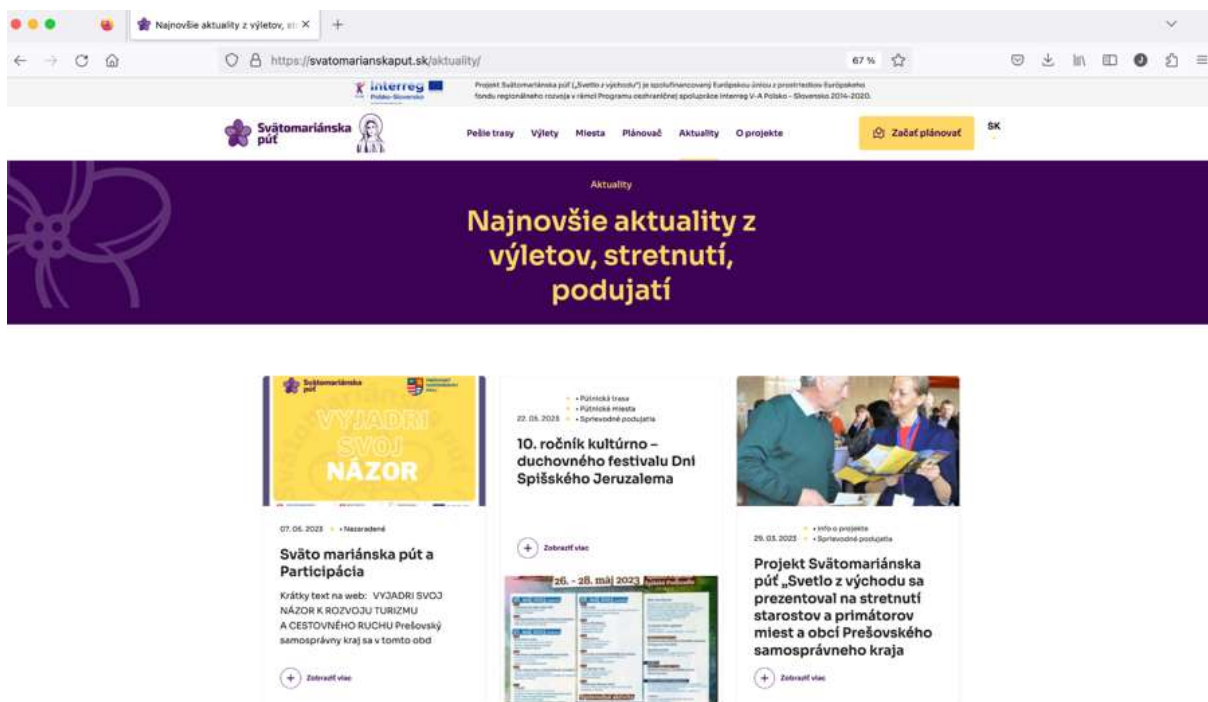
Najnovšie aktuality z výletov, st ×

https://svatomarianskaput.sk/aktuality/

67 %

Interreg Polsko-Slovensko

Projekt Svätomariánska púť („Svetlo z východu") je spolufinancovaný Európskou úniou z prostriedkov Európskeho fondu regionálneho rozvoja v rámci Programu cezhraničnej spolupráce Interreg V-A Polsko - Slovensko 2014-2020.

Svätomariánska púť

Pešie trasy Výlety Miesta Plánovač Aktuality O projekte

Začať plánovať

SK

Aktuality

Najnovšie aktuality z výletov, stretnutí, podujatí

Svätomariánska púť

VYJADRI SVOJ NÁZOR

07. 06. 2023 • Nezaradené

Sväto mariánska púť a Participácia

Krátky text na web: VYJADRI SVOJ NÁZOR K ROZVOJU TURIZMU A CESTOVNÉHO RUCHU Prešovský samosprávny kraj sa v tomto obd

Zobraziť viac

22. 05. 2023 • Pútnická trasa • Pútnické miesta • Sprievodné podujatia

10. ročník kultúrno – duchovného festivalu Dni Spišského Jeruzalema

Zobraziť viac

26. - 28. máj 2023

29. 03. 2023 • Info o projekte • Sprievodné podujatia

Projekt Svätomariánska púť „Svetlo z východu sa prezentoval na stretnutí starostov a primátorov miest a obcí Prešovského samosprávneho kraja

Zobraziť viac